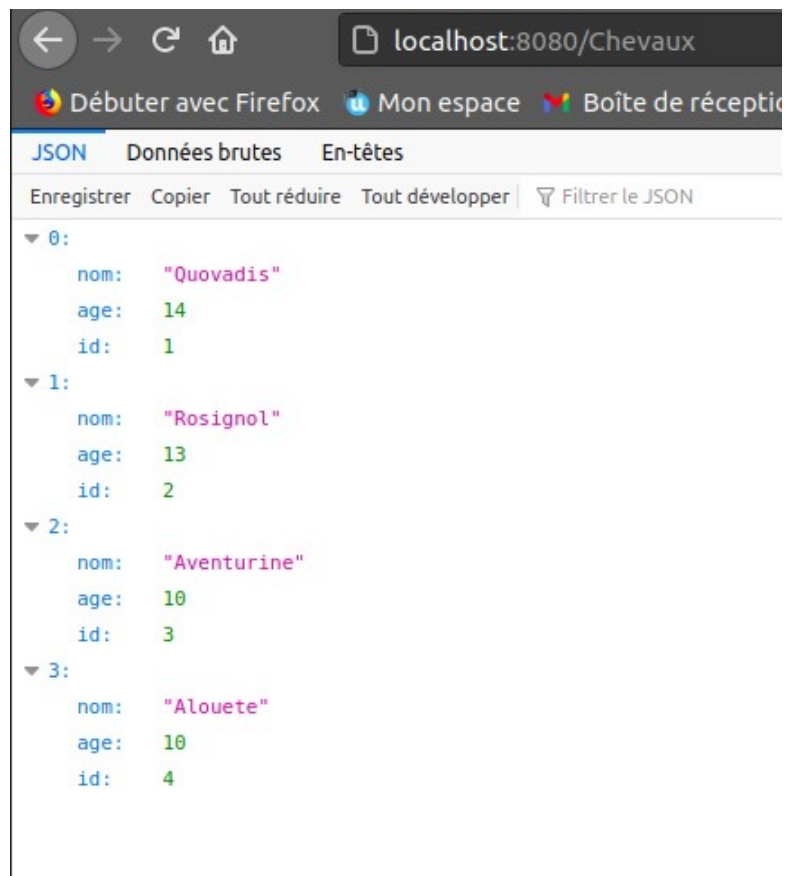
localhost:8080/Chevaux

Débuter avec Firefox Mon espace Boîte de réceptio

JSON Données brutes En-têtes

Enregistrer Copier Tout réduire Tout développer Filtrer le JSON

0:
nom: "Quovadis"
age: 14
id: 1
1:
nom: "Rosignol"
age: 13
id: 2
2:
nom: "Aventurine"
age: 10
id: 3
3:
nom: "Alouete"
age: 10
id: 4